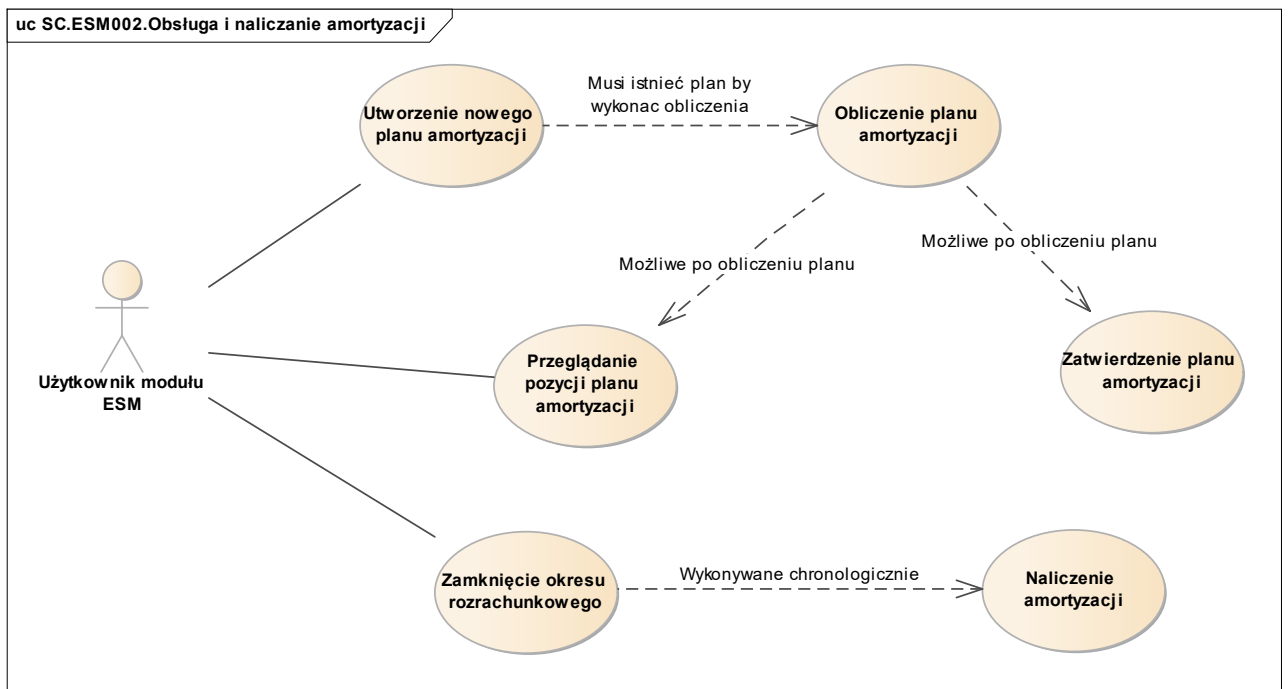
uc SC.ESM002.Obsługa i naliczanie amortyzacji

Utworzenie nowego planu amortyzacji

Musi istnieć plan by wykonac obliczenia

Obliczenie planu amortyzacji

Możliwe po obliczeniu planu

Możliwe po obliczeniu planu

Użytkownik modułu ESM

Przeglądanie pozycji planu amortyzacji

Zatwierdzenie planu amortyzacji

Zamknięcie okresu rozrachunkowego

Wykonywane chronologicznie

Naliczenie amortyzacji